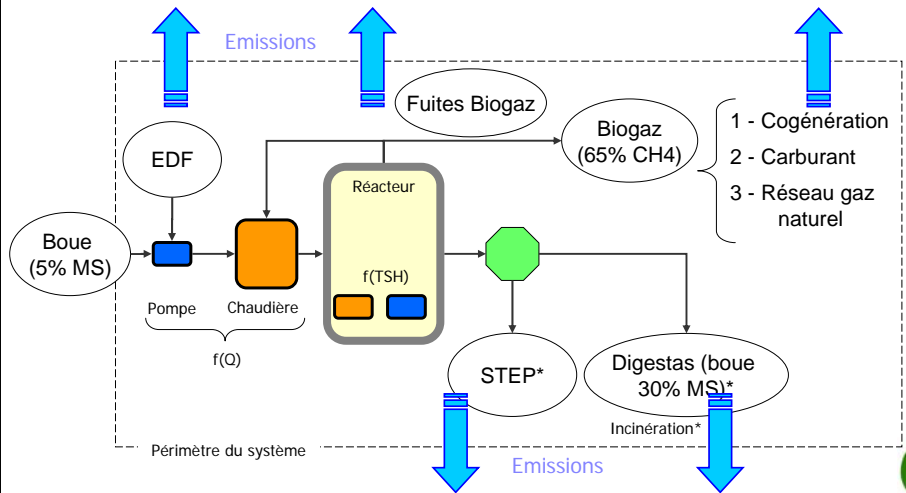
Emissions

Fuites Biogaz

Biogaz (65% CH4)

1 - Cogénération
2 - Carburant
3 - Réseau gaz naturel

EDF

Réacteur

f(TSH)

Boue (5% MS)

Pompe

Chaudière

f(Q)

STEP*

Digestas (boue 30% MS)*

Incinération*

Périmètre du système

Emissions